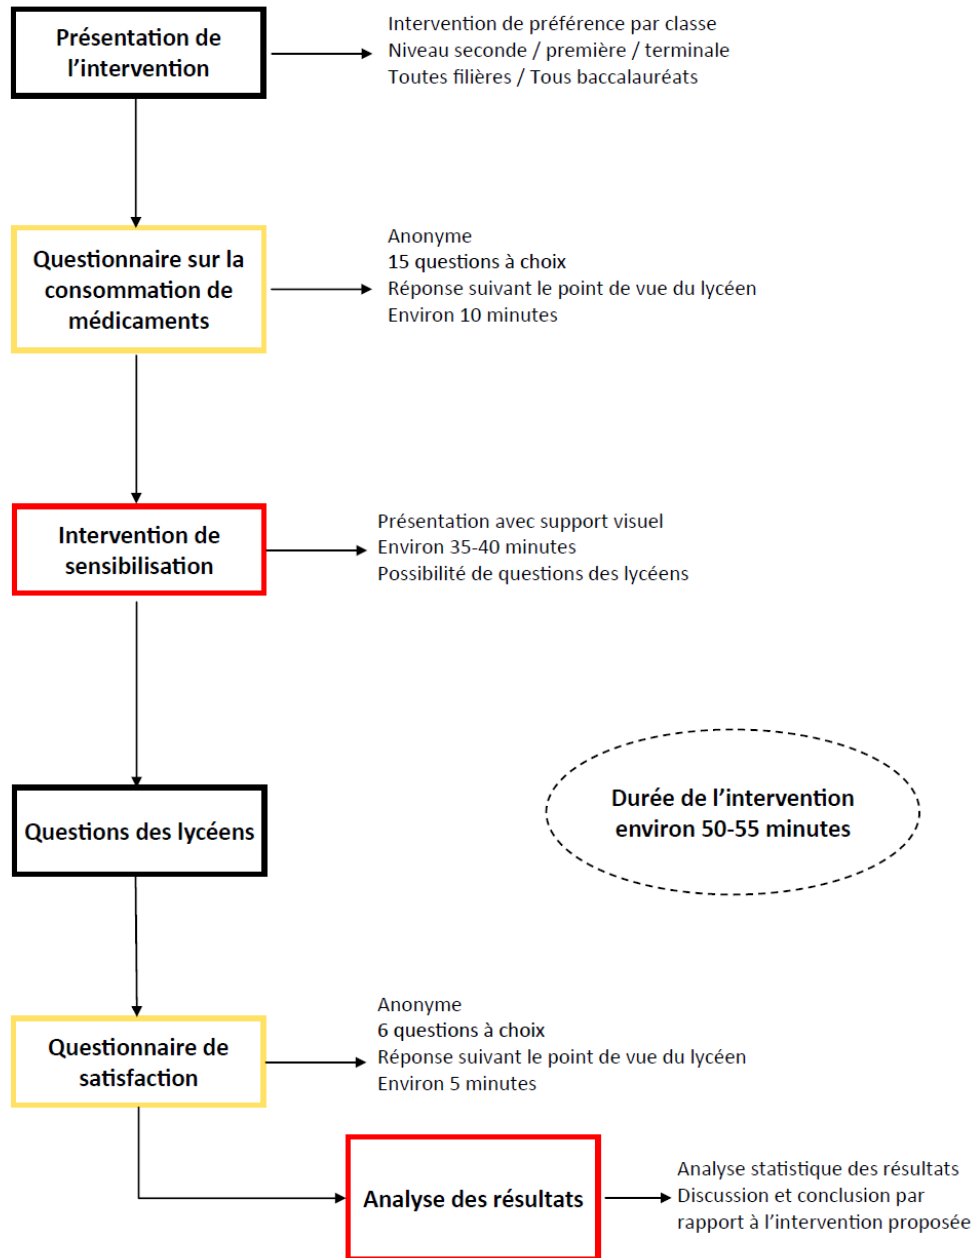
Présentation de l'intervention

Intervention de préférence par classe
Niveau seconde / première / terminale
Toutes filières / Tous baccalauréats

Questionnaire sur la consommation de médicaments

Anonyme
15 questions à choix
Réponse suivant le point de vue du lycéen
Environ 10 minutes

Intervention de sensibilisation

Présentation avec support visuel
Environ 35-40 minutes
Possibilité de questions des lycéens

Questions des lycéens

Durée de l'intervention environ 50-55 minutes

Questionnaire de satisfaction

Anonyme
6 questions à choix
Réponse suivant le point de vue du lycéen
Environ 5 minutes

Analyse des résultats

Analyse statistique des résultats
Discussion et conclusion par rapport à l'intervention proposée